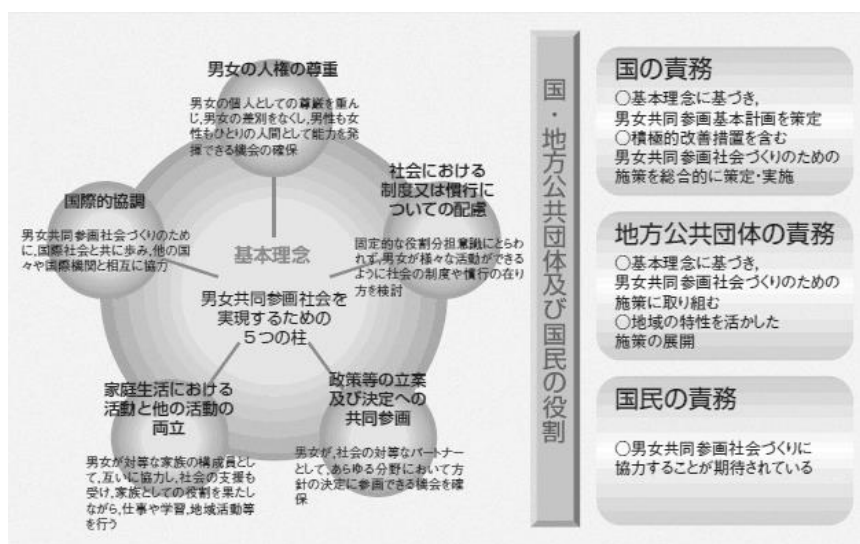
男女の人権の尊重

男女の個人としての尊厳を重んじ,男女の差別をなくし,男性も女性もひとりの人間として能力を発揮できる機会の確保

社会における制度又は慣行についての配慮

固定的な役割分担意識にとらわれず,男女が様々な活動ができるように社会の制度や慣行の在り方を検討

国際的協調

男女共同参画社会づくりのために,国際社会と共に歩み,他の国々や国際機関と相互に協力

基本理念

男女共同参画社会を実現するための5つの柱

家庭生活における活動と他の活動の両立

男女が対等な家族の構成員として,互いに協力し,社会の支援も受け,家族としての役割を果たしながら,仕事や学習,地域活動等を行う

政策等の立案及び決定への共同参画

男女が,社会の対等なパートナーとして,あらゆる分野において方針の決定に参画できる機会を確保

国・地方公共団体及び国民の役割

国の責務

○基本理念に基づき,男女共同参画基本計画を策定
○積極的改善措置を含む男女共同参画社会づくりのための施策を総合的に策定・実施

地方公共団体の責務

○基本理念に基づき,男女共同参画社会づくりのための施策に取り組む
○地域の特性を活かした施策の展開

国民の責務

○男女共同参画社会づくりに協力することが期待されている